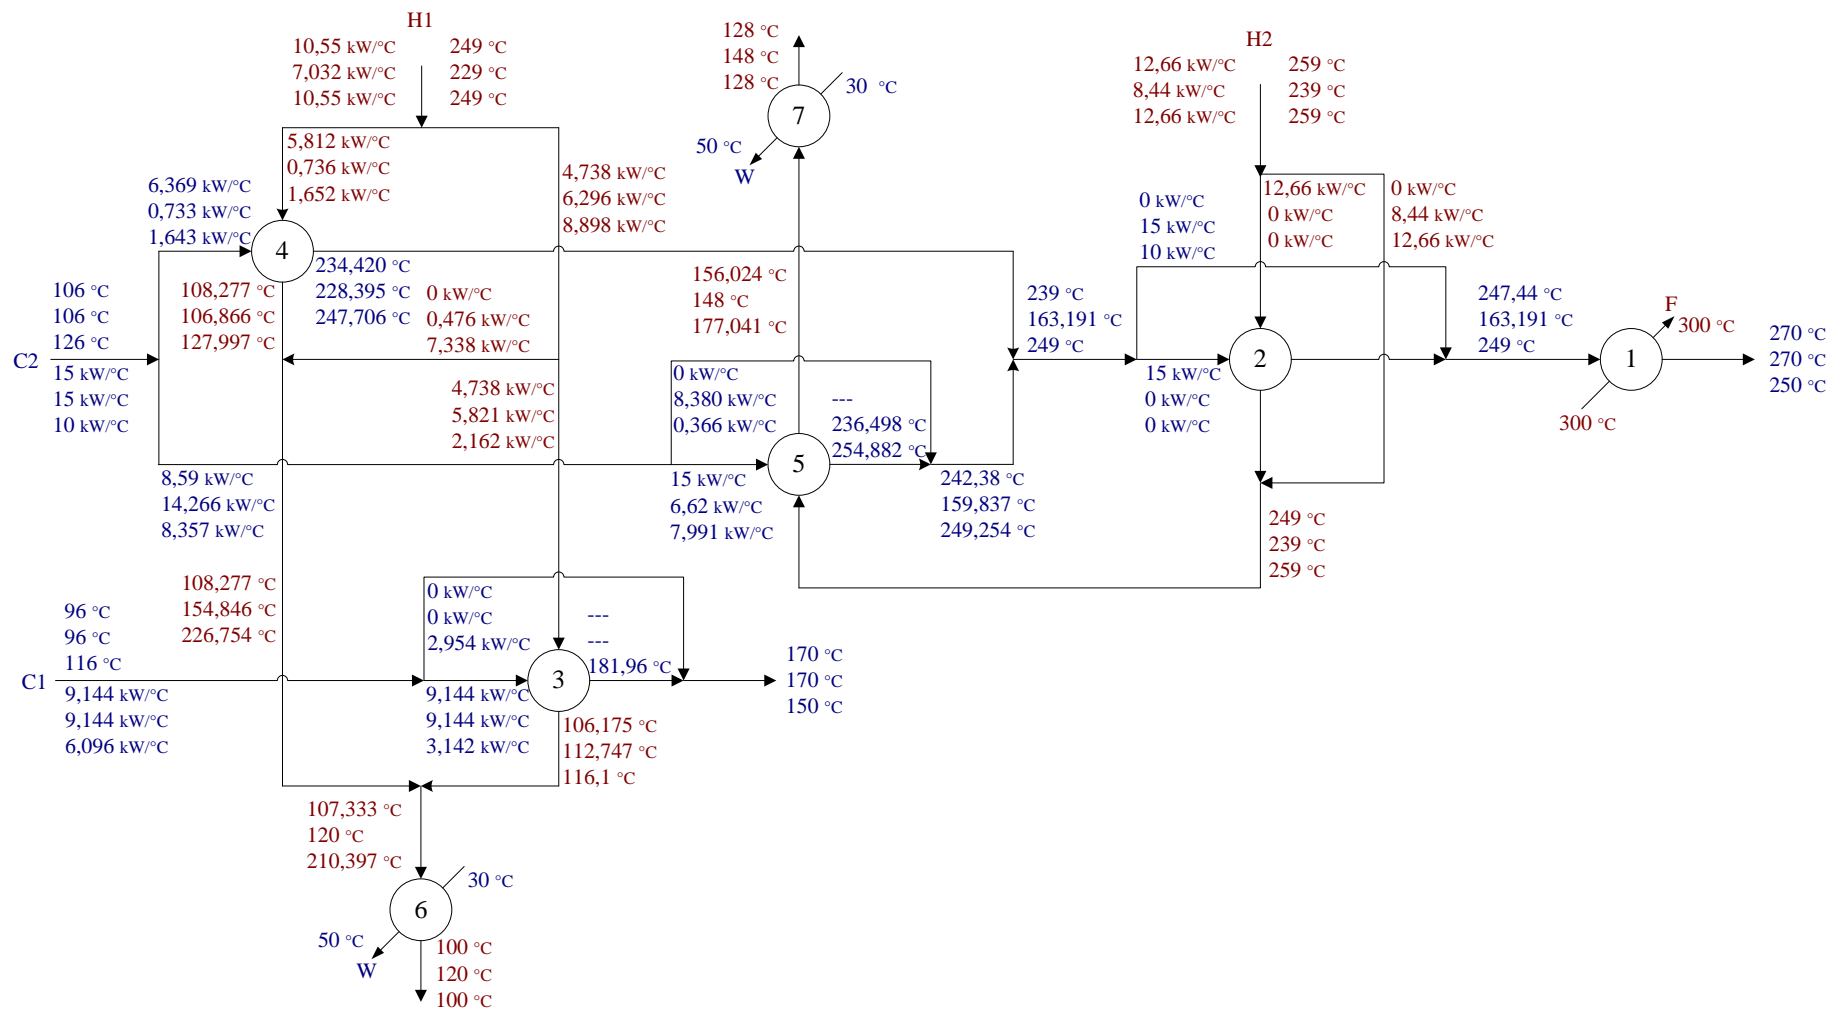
H1
10,55 kW/°C
7,032 kW/°C
10,55 kW/°C
249 °C
229 °C
249 °C

128 °C
148 °C
128 °C
30 °C
7
50 °C
W

H2
12,66 kW/°C
8,44 kW/°C
12,66 kW/°C
259 °C
239 °C
259 °C

5,812 kW/°C
0,736 kW/°C
1,652 kW/°C

4,738 kW/°C
6,296 kW/°C
8,898 kW/°C

6,369 kW/°C
0,733 kW/°C
1,643 kW/°C
4
234,420 °C
228,395 °C
247,706 °C

0 kW/°C
15 kW/°C
10 kW/°C

12,66 kW/°C
0 kW/°C
0 kW/°C

0 kW/°C
8,44 kW/°C
12,66 kW/°C

106 °C
106 °C
126 °C
C2
15 kW/°C
15 kW/°C
10 kW/°C

108,277 °C
106,866 °C
127,997 °C

0 kW/°C
0,476 kW/°C
7,338 kW/°C

156,024 °C
148 °C
177,041 °C

239 °C
163,191 °C
249 °C

247,44 °C
163,191 °C
249 °C

F
300 °C
1
270 °C
270 °C
250 °C
300 °C

2
15 kW/°C
0 kW/°C
0 kW/°C

4,738 kW/°C
5,821 kW/°C
2,162 kW/°C

0 kW/°C
8,380 kW/°C
0,366 kW/°C

---
236,498 °C
254,882 °C

5
15 kW/°C
6,62 kW/°C
7,991 kW/°C

242,38 °C
159,837 °C
249,254 °C

8,59 kW/°C
14,266 kW/°C
8,357 kW/°C

249 °C
239 °C
259 °C

108,277 °C
154,846 °C
226,754 °C

96 °C
96 °C
116 °C
C1
9,144 kW/°C
9,144 kW/°C
6,096 kW/°C

0 kW/°C
0 kW/°C
2,954 kW/°C

---
---
181,96 °C
3

170 °C
170 °C
150 °C

9,144 kW/°C
9,144 kW/°C
3,142 kW/°C

106,175 °C
112,747 °C
116,1 °C

107,333 °C
120 °C
210,397 °C

30 °C
6
50 °C
W
100 °C
120 °C
100 °C